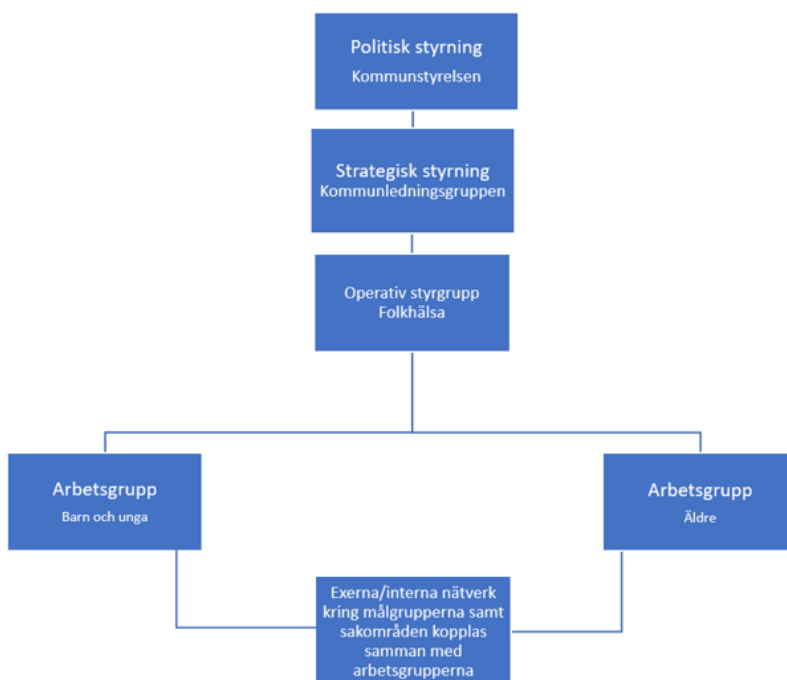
Politisk styrning
Kommunstyrelsen

Strategisk styrning
Kommunledningsgruppen

Operativ styrgrupp
Folkhälsa

Arbetsgrupp
Barn och unga

Arbetsgrupp
Äldre

Exerna/interna nätverk kring målgrupperna samt sakområden kopplas samman med arbetsgrupperna